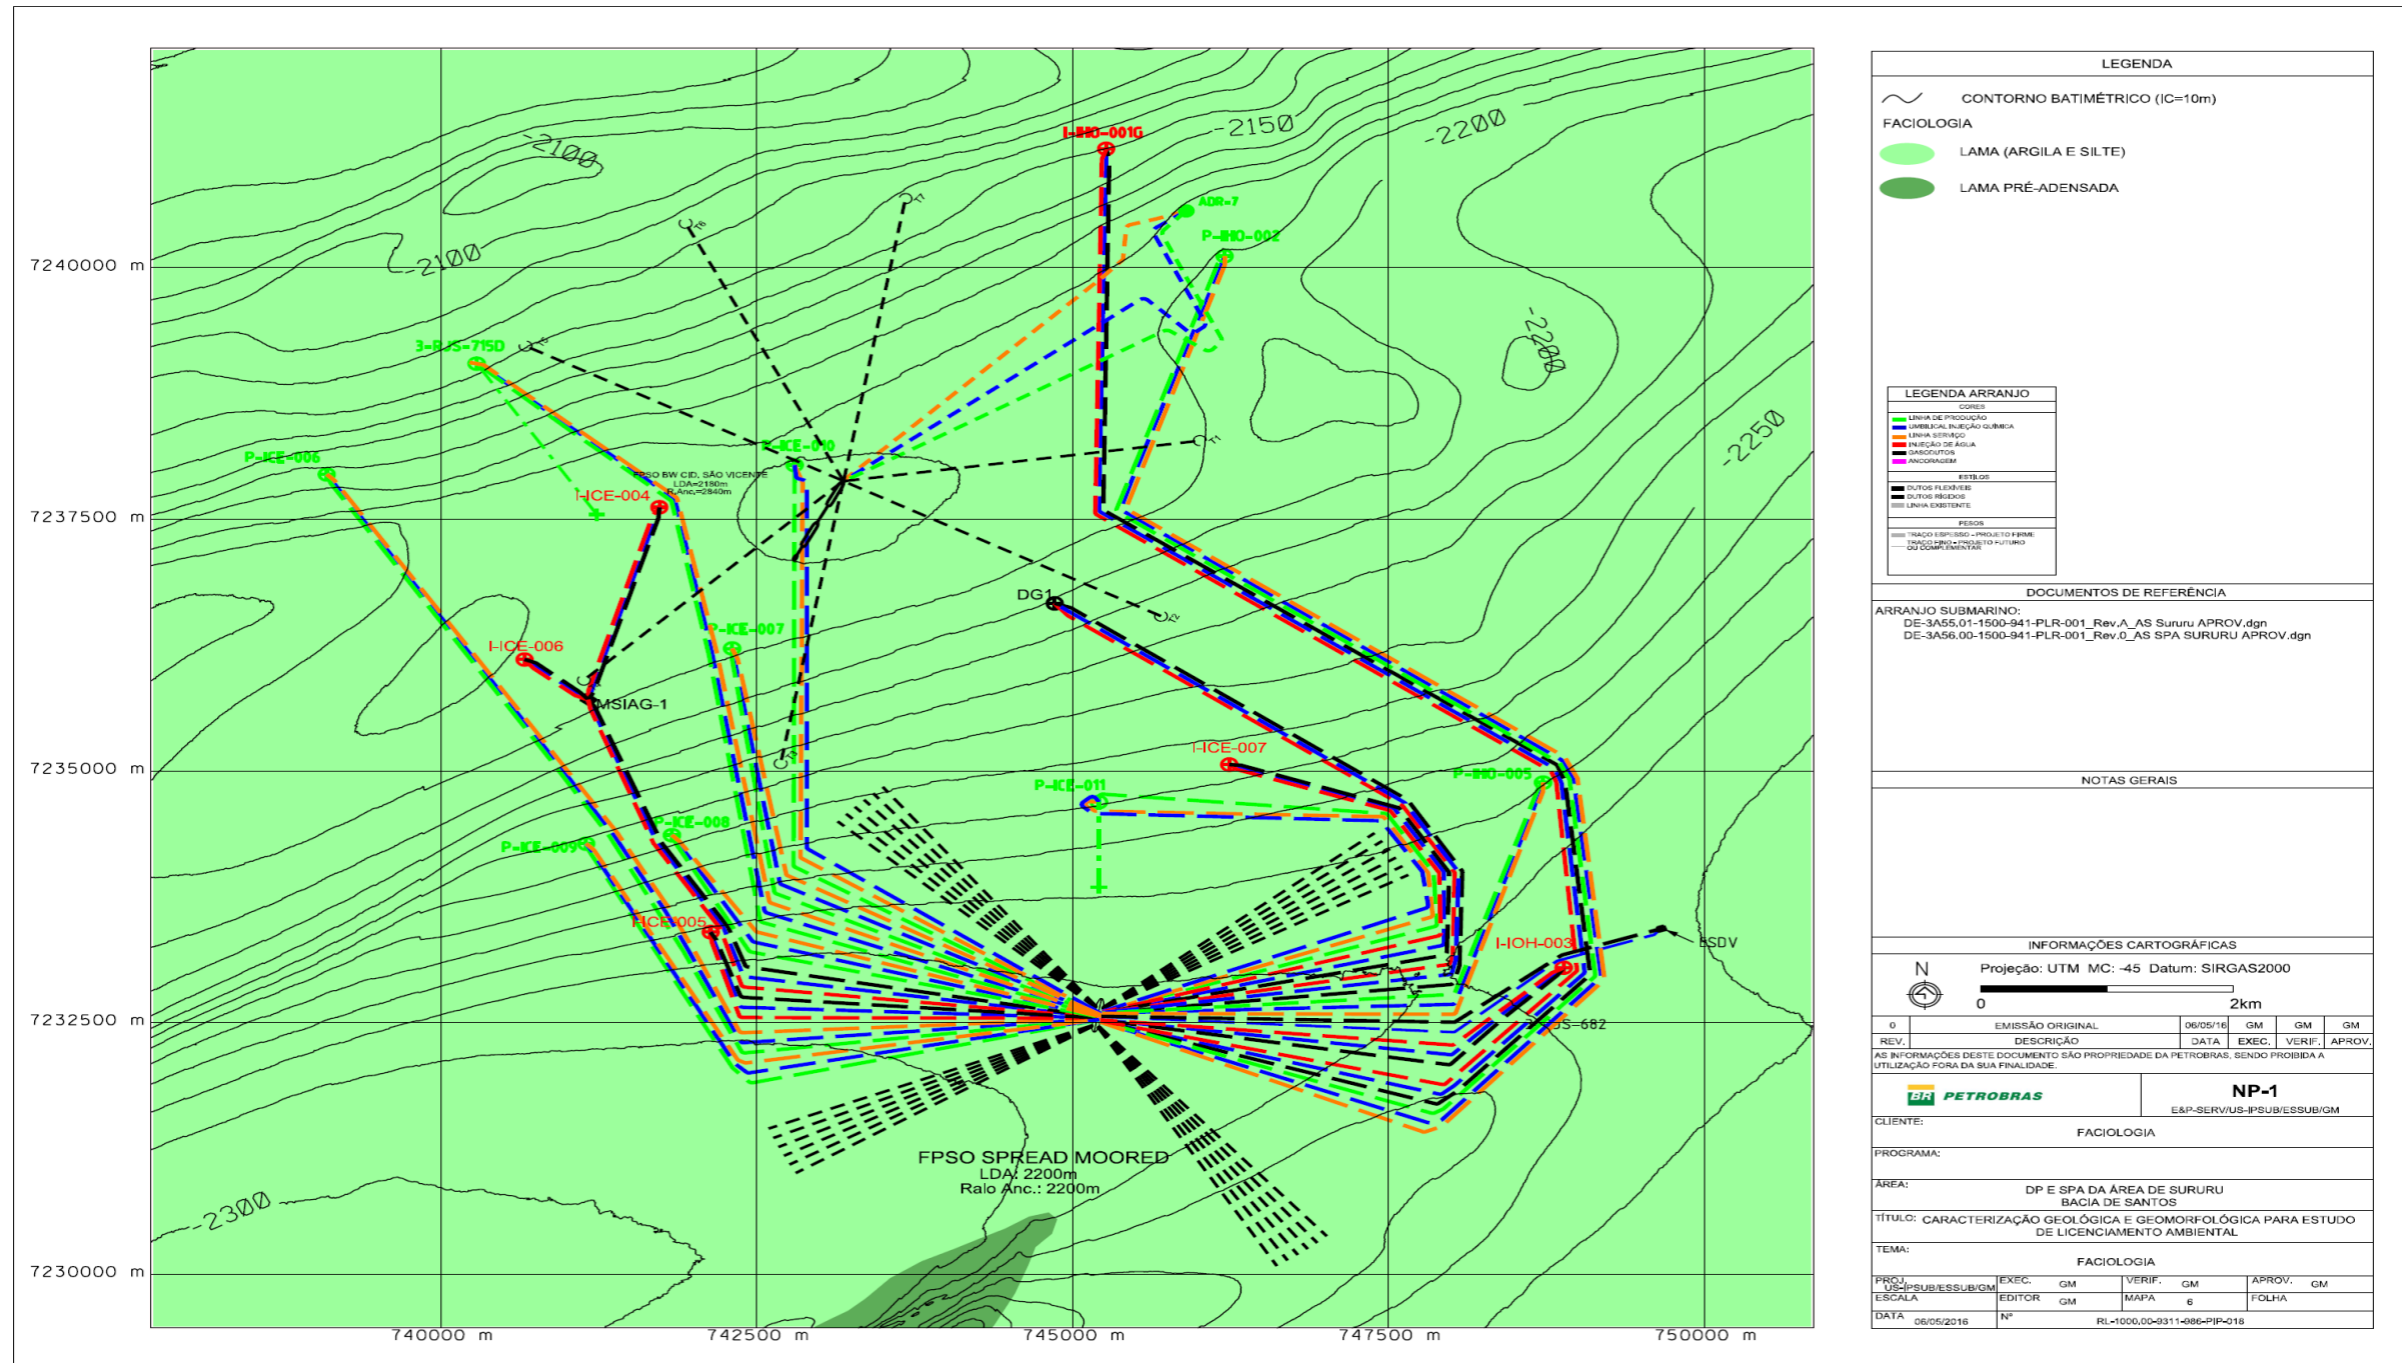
-2100
-2150
-2200
-2100
-2200
-2250
-2300

I-IHO-001G
ADR-7
P-IHO-002
3-RJS-715D
P-ICE-005
FPSO BW CID. SÃO VICENTE
LDA=2180m
R.Anc.=2840m
I-ICE-004
P-ICE-010
DG1
P-ICE-007
I-ICE-006
MSIAG-1
I-ICE-007
P-ICE-011
P-IHO-005
P-ICE-008
P-ICE-009
I-ICE-005
I-IOH-003
ESDV
JS-682
FPSO SPREAD MOORED
LDA: 2200m
Raio Anc.: 2200m

7240000 m
7237500 m
7235000 m
7232500 m
7230000 m
740000 m
742500 m
745000 m
747500 m
750000 m

LEGENDA
CONTORNO BATIMÉTRICO (IC=10m)
FACIOLOGIA
LAMA (ARGILA E SILTE)
LAMA PRÉ-ADENSADA

LEGENDA ARRANJO
CORES
LINHA DE PRODUÇÃO
UMBILICAL INJEÇÃO QUÍMICA
LINHA SERVIÇO
INJEÇÃO DE ÁGUA
GASODUTOS
ANCORAGEM
ESTILOS
DUTOS FLEXÍVEIS
DUTOS RÍGIDOS
LINHA EXISTENTE
PESOS
TRAÇO ESPESSO - PROJETO FIRME
TRAÇO FINO - PROJETO FUTURO OU COMPLEMENTAR

DOCUMENTOS DE REFERÊNCIA
ARRANJO SUBMARINO:
DE-3A55.01-1500-941-PLR-001_Rev.A_AS Sururu APROV.dgn
DE-3A56.00-1500-941-PLR-001_Rev.0_AS SPA SURURU APROV.dgn

NOTAS GERAIS

INFORMAÇÕES CARTOGRÁFICAS
N
Projeção: UTM MC: -45 Datum: SIRGAS2000
0
2km

| 0 | EMISSÃO ORIGINAL | 06/05/16 | GM | GM | GM |
|---|---|---|---|---|---|
| REV. | DESCRIÇÃO | DATA | EXEC. | VERIF. | APROV. |

AS INFORMAÇÕES DESTE DOCUMENTO SÃO PROPRIEDADE DA PETROBRAS, SENDO PROIBIDA A UTILIZAÇÃO FORA DA SUA FINALIDADE.
BR PETROBRAS
NP-1
E&P-SERV/US-IPSUB/ESSUB/GM
CLIENTE:
FACIOLOGIA
PROGRAMA:
ÁREA:
DP E SPA DA ÁREA DE SURURU
BACIA DE SANTOS
TÍTULO: CARACTERIZAÇÃO GEOLÓGICA E GEOMORFOLÓGICA PARA ESTUDO DE LICENCIAMENTO AMBIENTAL
TEMA:
FACIOLOGIA
PROJ. US-IPSUB/ESSUB/GM EXEC. GM VERIF. GM APROV. GM
ESCALA EDITOR GM MAPA 6 FOLHA
DATA 06/05/2016 Nº RL-1000.00-9311-986-PIP-018